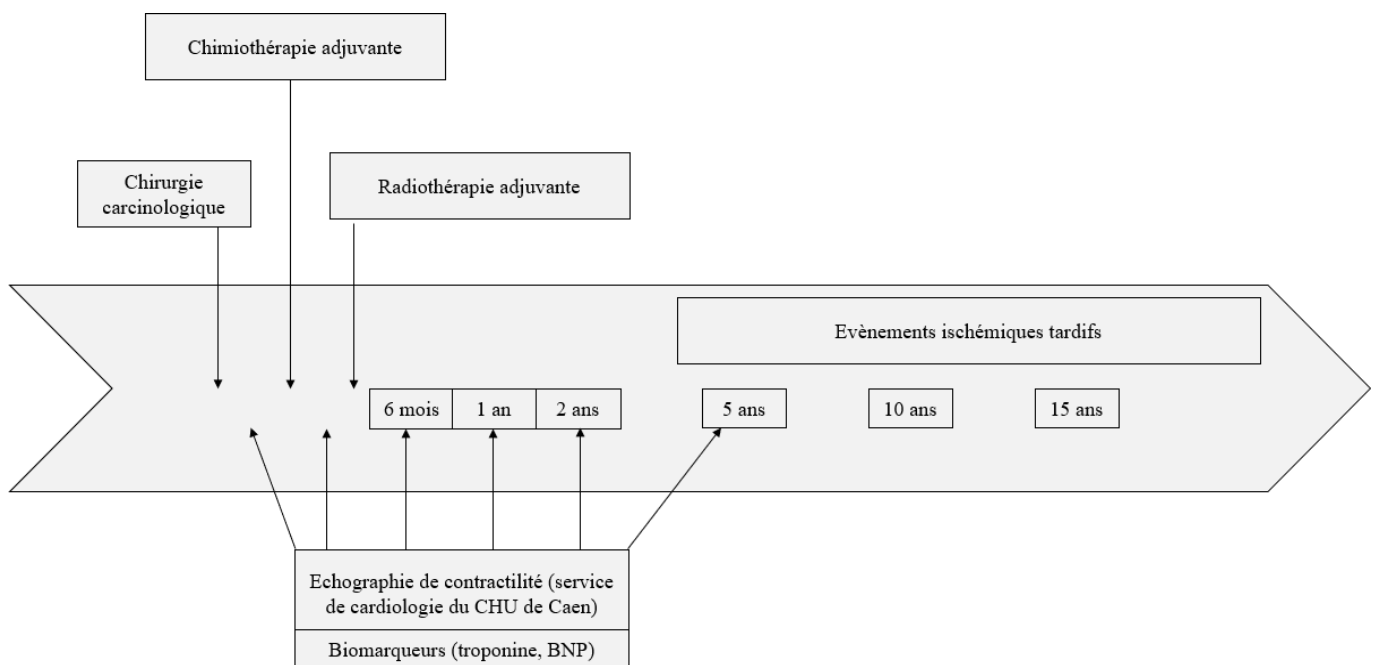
Chimiothérapie adjuvante

Chirurgie carcinologique

Radiothérapie adjuvante

Evènements ischémiques tardifs

6 mois

1 an

2 ans

5 ans

10 ans

15 ans

Echographie de contractilité (service de cardiologie du CHU de Caen)

Biomarqueurs (troponine, BNP)